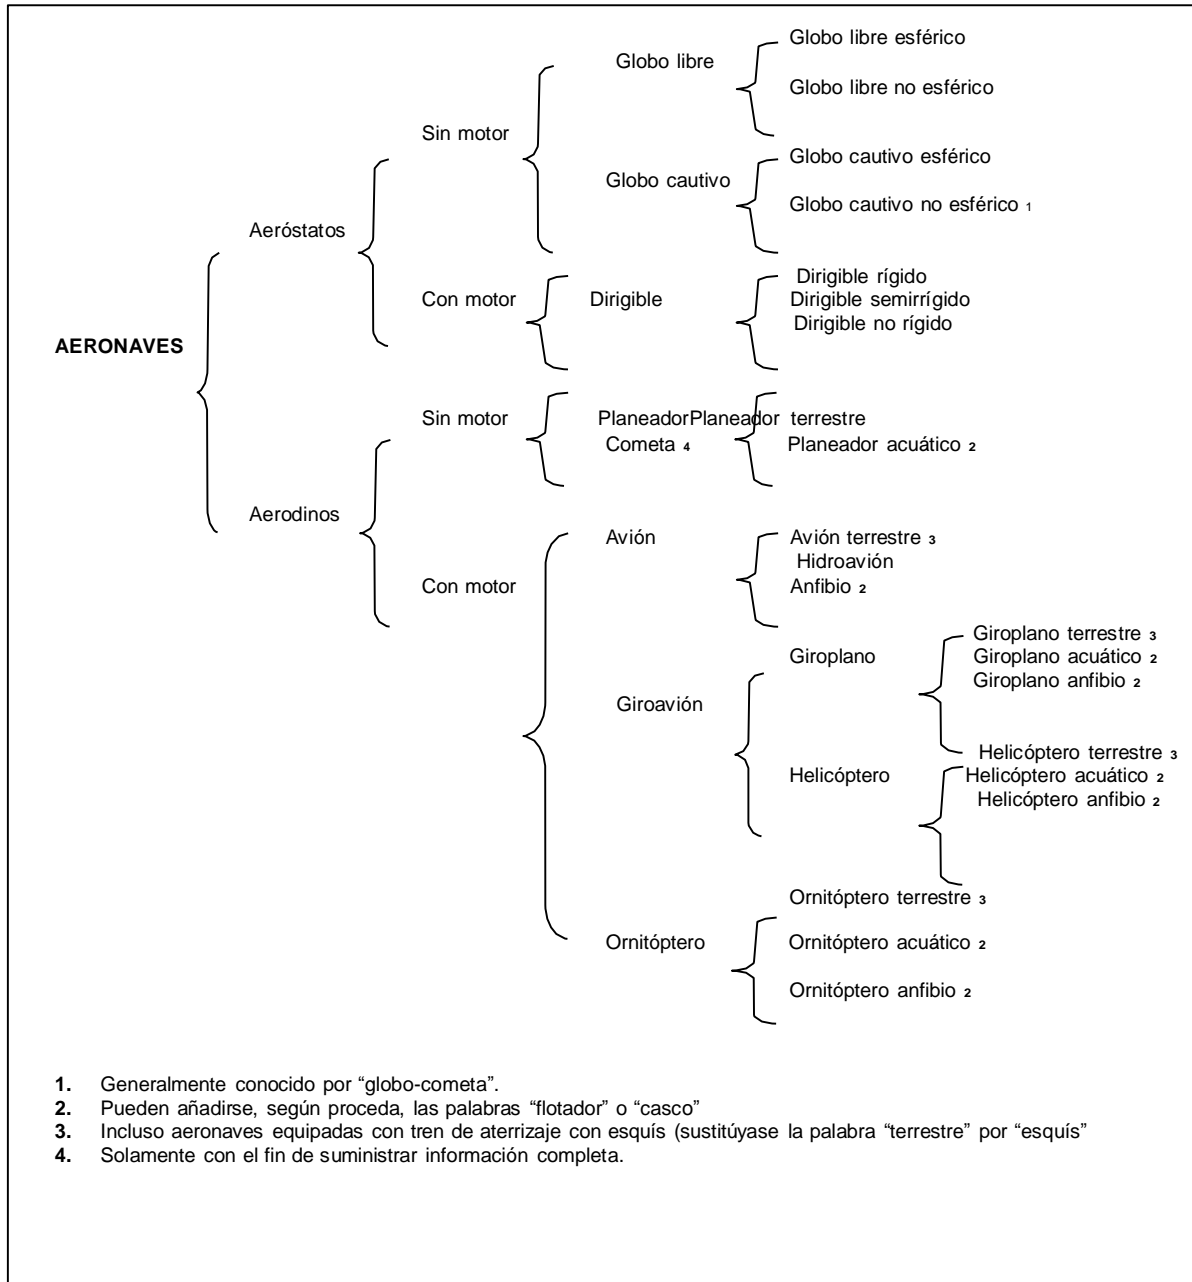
AERONAVES

Aeróstatos

Sin motor

Globo libre

Globo libre esférico

Globo libre no esférico

Globo cautivo

Globo cautivo esférico

Globo cautivo no esférico 1

Con motor

Dirigible

Dirigible rígido
Dirigible semirrígido
Dirigible no rígido

Aerodinos

Sin motor

PlaneadorPlaneador terrestre
Cometa 4
Planeador acuático 2

Con motor

Avión

Avión terrestre 3
Hidroavión
Anfibio 2

Giroavión

Giroplano

Giroplano terrestre 3
Giroplano acuático 2
Giroplano anfibio 2

Helicóptero

Helicóptero terrestre 3
Helicóptero acuático 2
Helicóptero anfibio 2

Ornitóptero

Ornitóptero terrestre 3
Ornitóptero acuático 2
Ornitóptero anfibio 2

1. Generalmente conocido por “globo-cometa”.
2. Pueden añadirse, según proceda, las palabras “flotador” o “casco”
3. Incluso aeronaves equipadas con tren de aterrizaje con esquís (sustitúyase la palabra “terrestre” por “esquís”
4. Solamente con el fin de suministrar información completa.